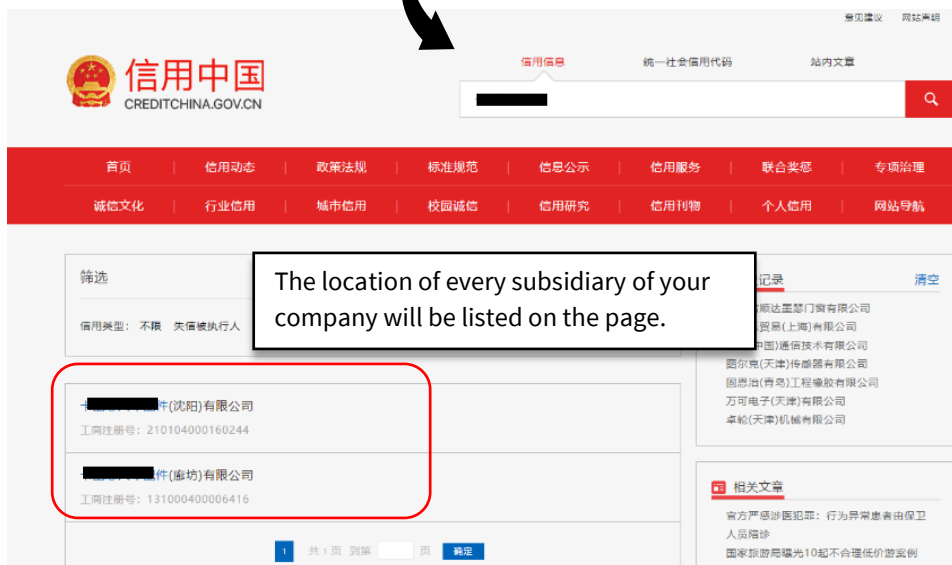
意见建议 网站声明

信用中国
CREDITCHINA.GOV.CN

信用信息 统一社会信用代码 站内文章

首页 | 信用动态 | 政策法规 | 标准规范 | 信息公示 | 信用服务 | 联合奖惩 | 专项治理

诚信文化 | 行业信用 | 城市信用 | 校园诚信 | 信用研究 | 信用刊物 | 个人信用 | 网站导航

筛选

信用类型： 不限 失信被执行人

The location of every subsidiary of your company will be listed on the page.

记录 清空

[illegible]顺达王瑟门窗有限公司
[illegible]贸易(上海)有限公司
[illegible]中国)通信技术有限公司
图尔克(天津)传感器有限公司
固恩治(青岛)工程橡胶有限公司
万可电子(天津)有限公司
卓轮(天津)机械有限公司

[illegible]件(沈阳)有限公司
工商注册号：210104000160244

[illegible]件(廊坊)有限公司
工商注册号：131000400006416

相关文章

官方严惩涉医犯罪：行为异常患者由保卫人员陪诊
国家旅游局曝光10起不合理低价游案例

1 共1页 到第 页 确定